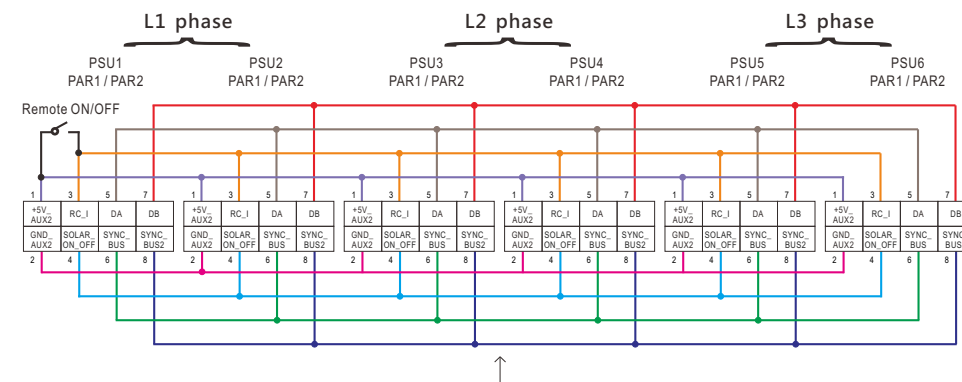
L1 phase

L2 phase

L3 phase

PSU1
PAR1 / PAR2

PSU2
PAR1 / PAR2

PSU3
PAR1 / PAR2

PSU4
PAR1 / PAR2

PSU5
PAR1 / PAR2

PSU6
PAR1 / PAR2

Remote ON/OFF

| 1 | 3 | 5 | 7 |
|---|---|---|---|
| +5V_ AUX2 | RC_I | DA | DB |
| GND_ AUX2 | SOLAR_ ON_OFF | SYNC_ BUS | SYNC_ BUS2 |
| 2 | 4 | 6 | 8 |

| 1 | 3 | 5 | 7 |
|---|---|---|---|
| +5V_ AUX2 | RC_I | DA | DB |
| GND_ AUX2 | SOLAR_ ON_OFF | SYNC_ BUS | SYNC_ BUS2 |
| 2 | 4 | 6 | 8 |

| 1 | 3 | 5 | 7 |
|---|---|---|---|
| +5V_ AUX2 | RC_I | DA | DB |
| GND_ AUX2 | SOLAR_ ON_OFF | SYNC_ BUS | SYNC_ BUS2 |
| 2 | 4 | 6 | 8 |

| 1 | 3 | 5 | 7 |
|---|---|---|---|
| +5V_ AUX2 | RC_I | DA | DB |
| GND_ AUX2 | SOLAR_ ON_OFF | SYNC_ BUS | SYNC_ BUS2 |
| 2 | 4 | 6 | 8 |

| 1 | 3 | 5 | 7 |
|---|---|---|---|
| +5V_ AUX2 | RC_I | DA | DB |
| GND_ AUX2 | SOLAR_ ON_OFF | SYNC_ BUS | SYNC_ BUS2 |
| 2 | 4 | 6 | 8 |

| 1 | 3 | 5 | 7 |
|---|---|---|---|
| +5V_ AUX2 | RC_I | DA | DB |
| GND_ AUX2 | SOLAR_ ON_OFF | SYNC_ BUS | SYNC_ BUS |
| 2 | 4 | 6 | 8 |